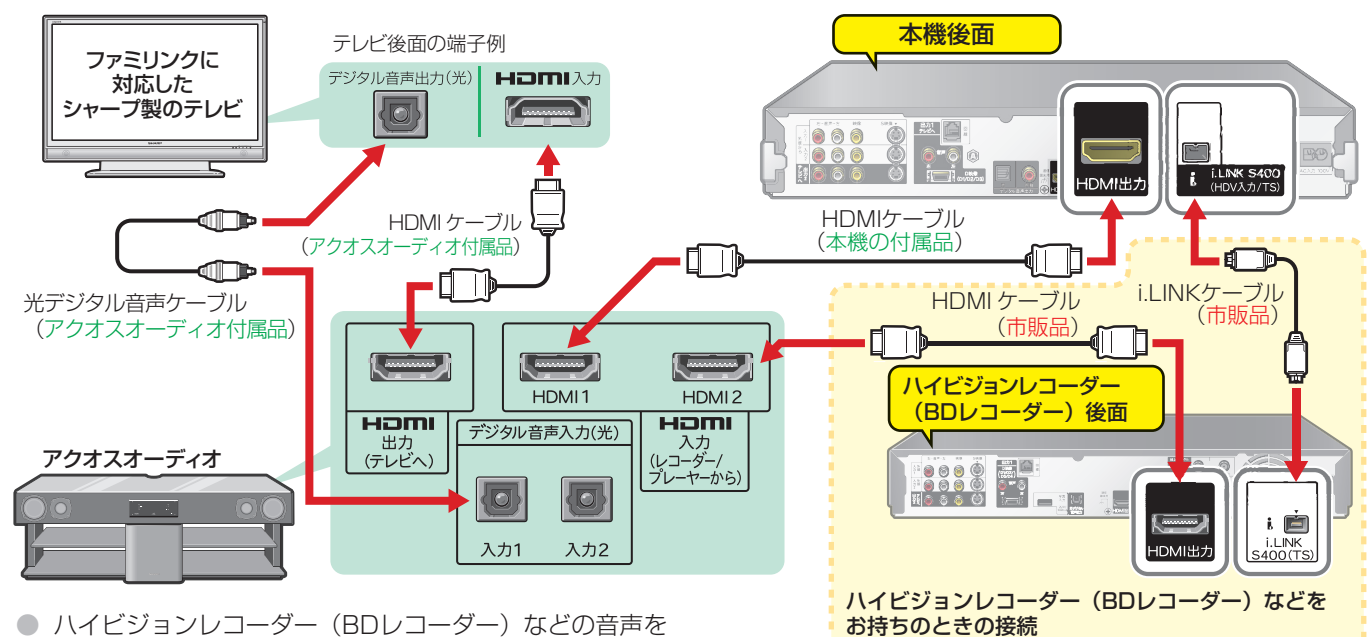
ファミリンクに対応したシャープ製のテレビ

テレビ後面の端子例

デジタル音声出力(光)

HDMI入力

本機後面

HDMI出力

i.LINK S400 (HDV入力/TS)

HDMI ケーブル
(アクオスオーディオ付属品)

HDMIケーブル
(本機の付属品)

光デジタル音声ケーブル
(アクオスオーディオ付属品)

HDMI ケーブル
(市販品)

i.LINKケーブル
(市販品)

HDMI1

HDMI2

HDMI 出力 (テレビへ)

デジタル音声入力(光)

HDMI 入力 (レコーダー/プレーヤーから)

入力1

入力2

アクオスオーディオ

ハイビジョンレコーダー
(BDレコーダー) 後面

HDMI出力

i.LINK S400(TS)

ハイビジョンレコーダー(BDレコーダー)などをお持ちのときの接続

● ハイビジョンレコーダー(BDレコーダー)などの音声を